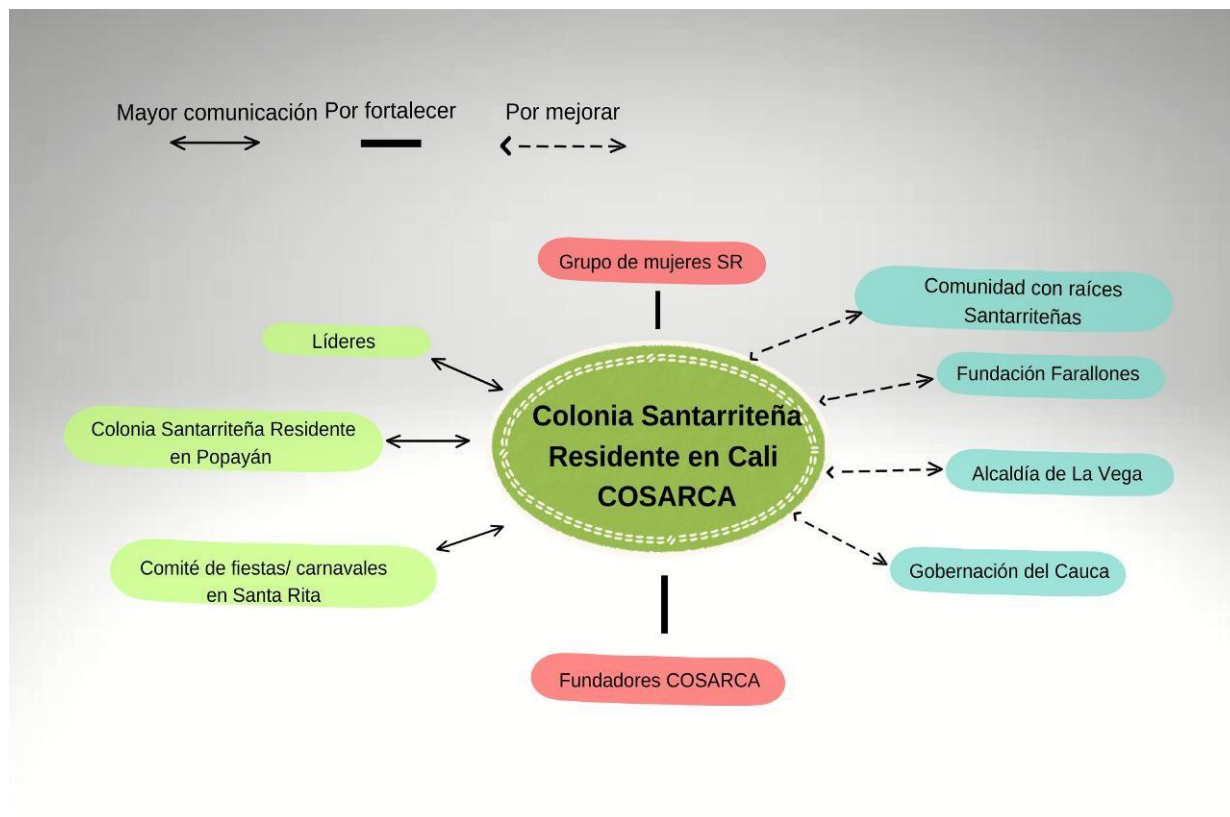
Mayor comunicación Por fortalecer Por mejorar

Grupo de mujeres SR

Comunidad con raíces Santarriteñas

Líderes

Fundación Farallones

Colonia Santarriteña Residente en Cali COSARCA

Colonia Santarriteña Residente en Popayán

Alcaldía de La Vega

Gobernación del Cauca

Comité de fiestas/ carnavales en Santa Rita

Fundadores COSARCA